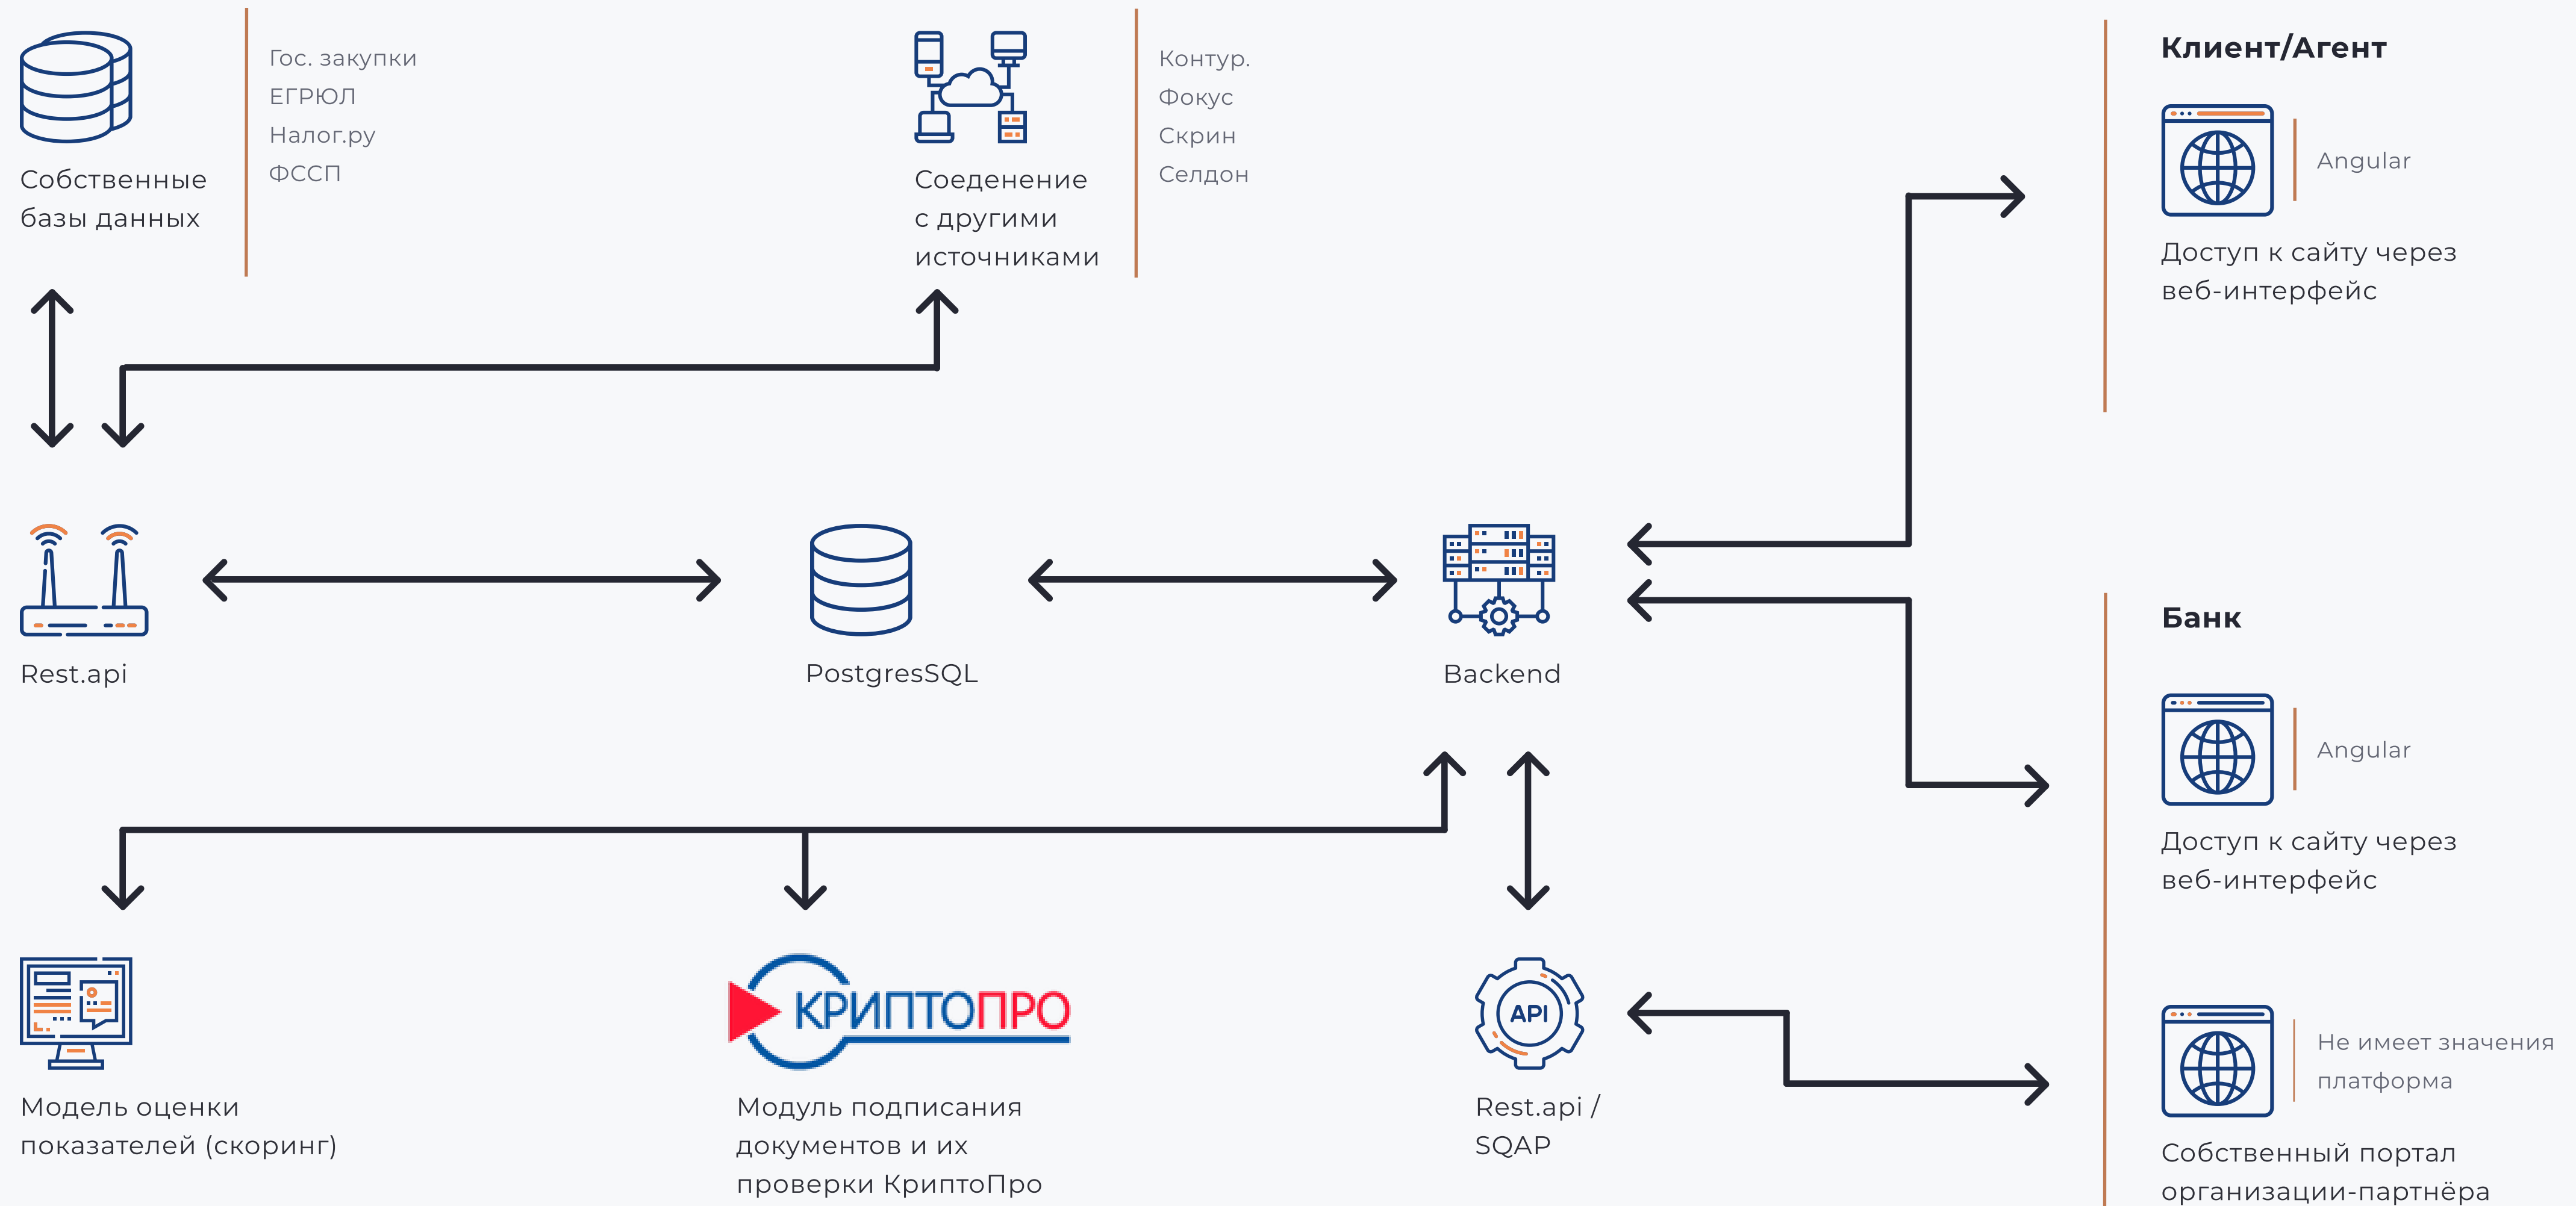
Собственные базы данных

Гос. закупки
ЕГРЮЛ
Налог.ру
ФССП

Соеденение с другими источниками

Контур.
Фокус
Скрин
Селдон

Клиент/Агент

Angular

Доступ к сайту через веб-интерфейс

Rest.api

PostgresSQL

Backend

Банк

Angular

Доступ к сайту через веб-интерфейс

КРИПТОПРО

API

Не имеет значения платформа

Модель оценки показателей (скоринг)

Модуль подписания документов и их проверки КриптоПро

Rest.api / SQAP

Собственный портал организации-партнёра